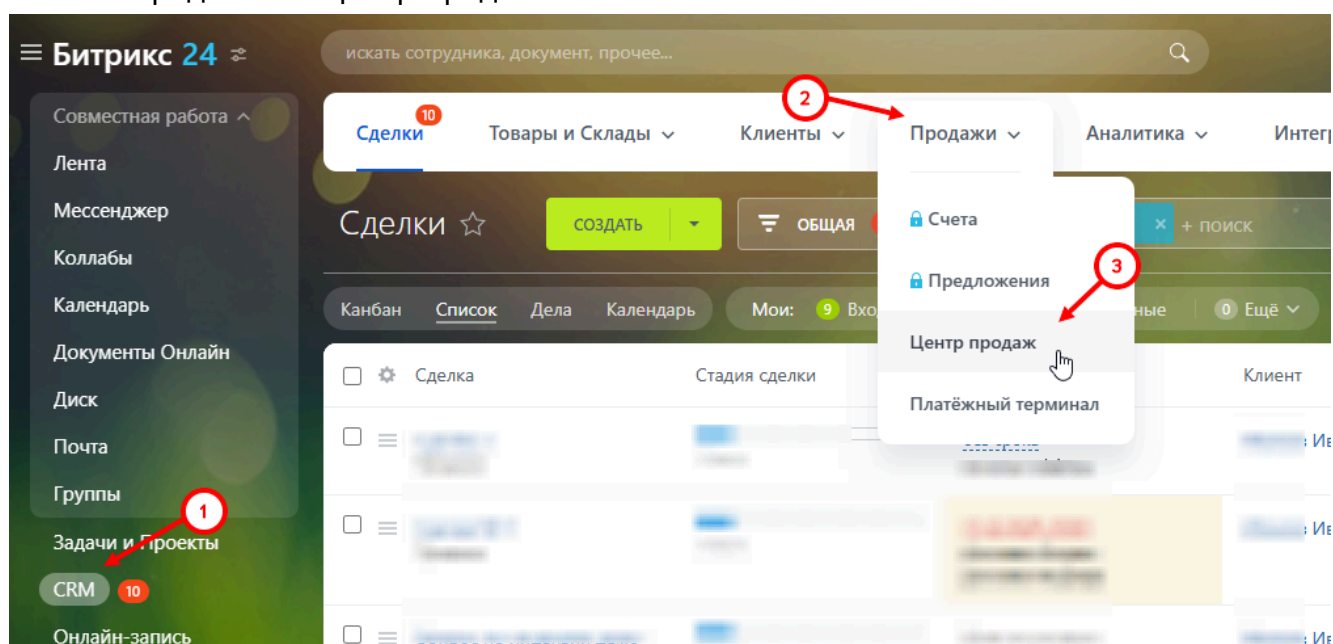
Битрикс 24

искать сотрудника, документ, прочее...

Совместная работа
Лента
Мессенджер
Коллабы
Календарь
Документы Онлайн
Диск
Почта
Группы
Задачи и Проекты
CRM 10
Онлайн-запись

Сделки 10
Товары и Склады
Клиенты
Продажи
Аналитика
Интег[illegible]

2

Сделки
СОЗДАТЬ
ОБЩАЯ
+ поиск

Счета
Предложения
Центр продаж
Платёжный терминал

3

Канбан
Список
Дела
Календарь
Мои: 9 Вхо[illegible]
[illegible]ные
0 Ещё

Сделка
Стадия сделки
Клиент

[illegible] Ив
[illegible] Ив

1